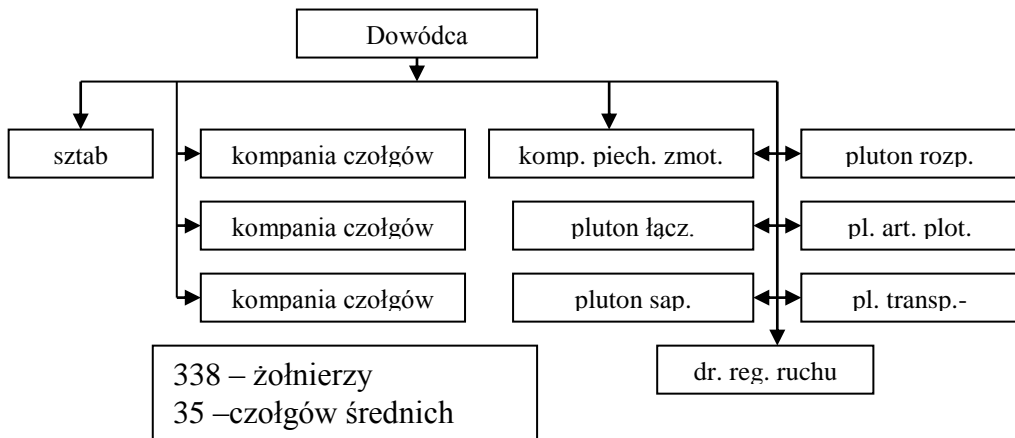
Dowódca

sztab

kompania czołgów

kompania czołgów

kompania czołgów

komp. piech. zmot.

pluton łącz.

pluton sap.

pluton rozp.

pl. art. plot.

pl. transp.-

dr. reg. ruchu

338 – żołnierzy
35 –czołgów średnich